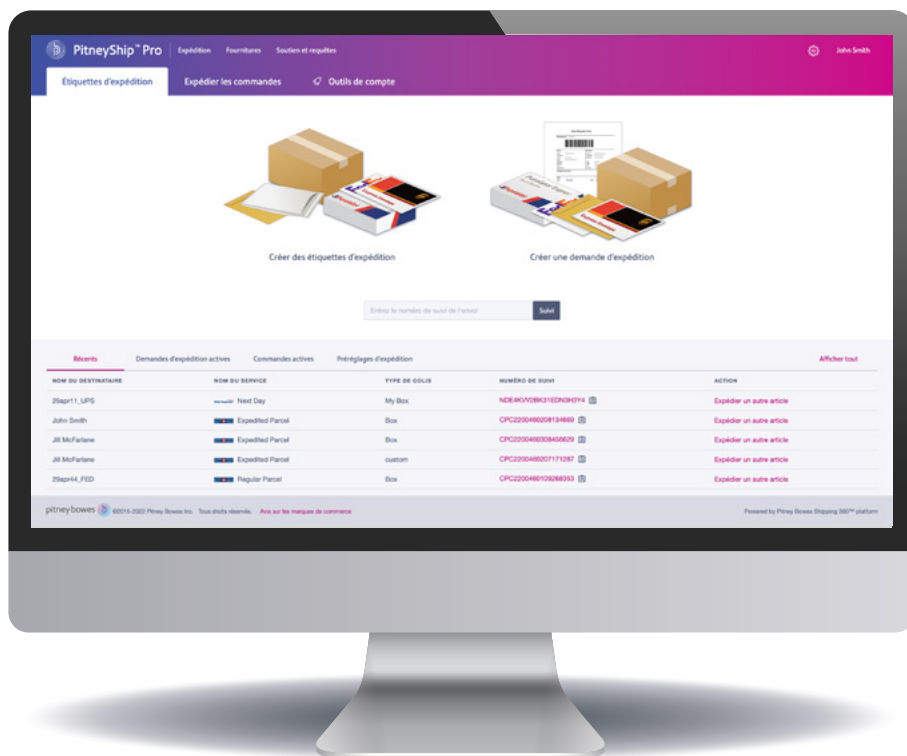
PitneyShip™ Pro | Expédition Fournitures Soutien et requêtes John Smith

Étiquettes d'expédition | Expédier les commandes | Outils de compte

Créer des étiquettes d'expédition

Créer une demande d'expédition

Entrez le numéro de suivi de l'envoi | Suivi

Récents | Demandes d'expédition actives | Commandes actives | Préréglages d'expédition | Afficher tout

| NOM DU DESTINATAIRE | NOM DU SERVICE | TYPE DE COLIS | NUMÉRO DE SUIVI | ACTION |
|---|---|---|---|---|
| 29apr11_UPS | Next Day | My Box | NDE4KVV2BK31EDN0H3Y4 | Expédier un autre article |
| John Smith | Expedited Parcel | Box | CPC2200460208134669 | Expédier un autre article |
| Jill McFarlane | Expedited Parcel | Box | CPC2200460308456629 | Expédier un autre article |
| Jill McFarlane | Expedited Parcel | custom | CPC2200460207171287 | Expédier un autre article |
| 29apr44_FED | Regular Parcel | Box | CPC2200460109266353 | Expédier un autre article |

pitney bowes ©2015-2022 Pitney Bowes Inc. Tous droits réservés. Avis sur les marques de commerce

Powered by Pitney Bowes Shipping 360™ platform